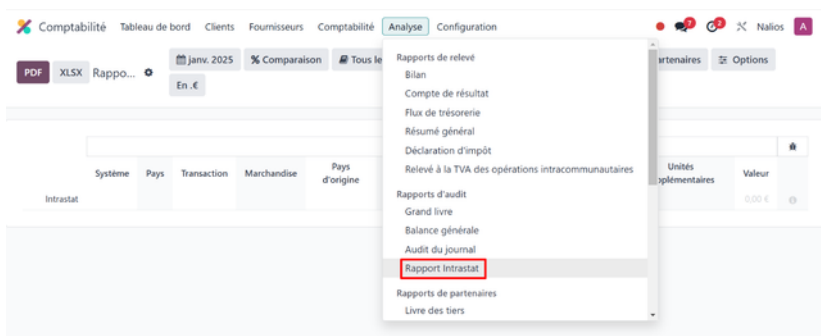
Comptabilité Tableau de bord Clients Fournisseurs Comptabilité Analyse Configuration

7 2 Nalios A

PDF XLSX Rappo... janv. 2025 Comparaison Tous le En .€ rtenaires Options

Rapports de relevé
Bilan
Compte de résultat
Flux de trésorerie
Résumé général
Déclaration d'impôt
Relevé à la TVA des opérations intracommunautaires
Rapports d'audit
Grand livre
Balance générale
Audit du journal
Rapport Intrastat
Rapports de partenaires
Livre des tiers

| Système | Pays | Transaction | Marchandise | Pays d'origine | Unités pplémentaires | Valeur |
|---|---|---|---|---|---|---|
| Intrastat | | | | | | 0,00 € |